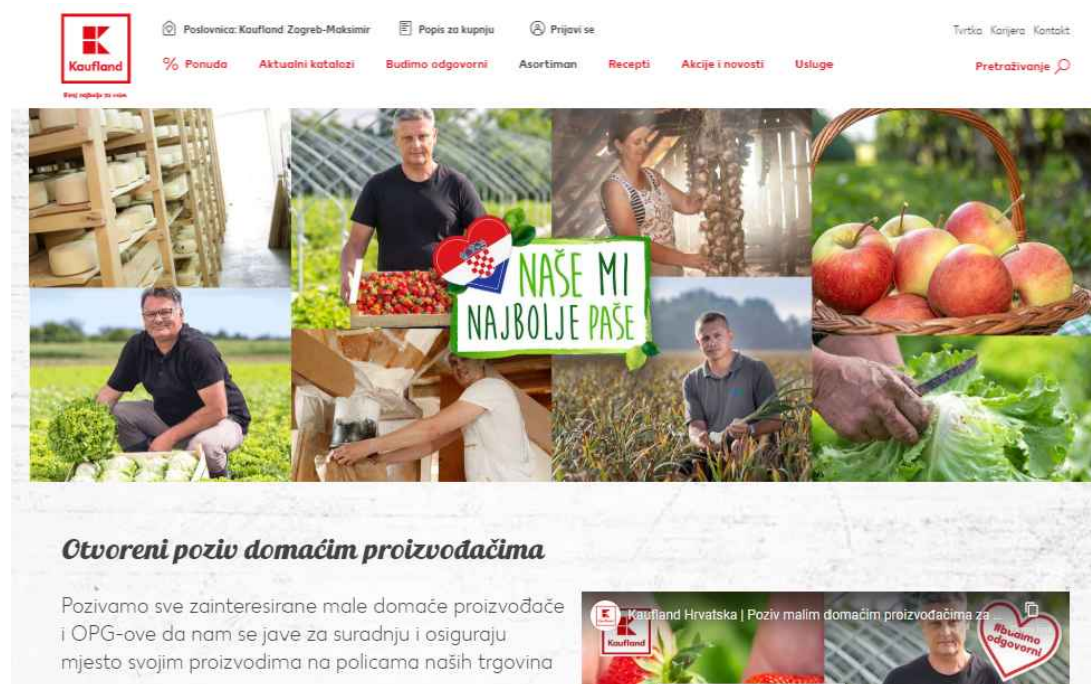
Kaufland

Bolj najbolje za vas

Poslovnica: Kaufland Zagreb-Maksimir

Popis za kupnju

Prijavi se

Tvrtka Karijera Kontakt

% Ponuda

Aktualni katalozi

Budimo odgovorni

Asortiman

Recepti

Akcije i novosti

Usluge

Pretraživanje

NAŠE MI NAJBOLJE PAŠE

Otvoreni poziv domaćim proizvođačima

Pozivamo sve zainteresirane male domaće proizvođače i OPG-ove da nam se jave za suradnju i osiguraju mjesto svojim proizvodima na policama naših trgovina

Kaufland Hrvatska | Poziv malim domaćim proizvođačima za

Kaufland

#budimo odgovorni